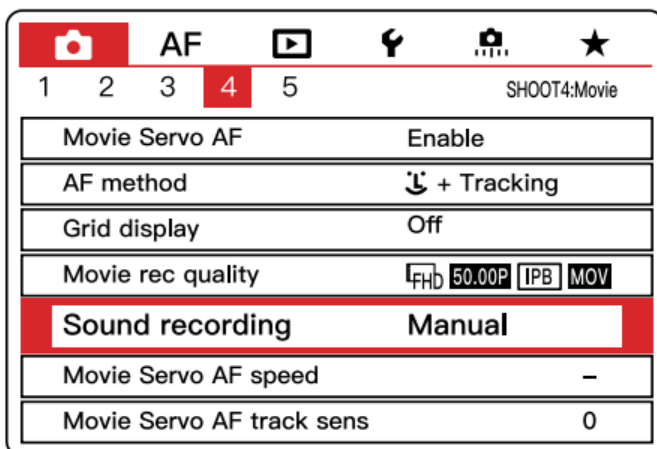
AF

1 2 3 4 5 SHOOT4:Movie

| | |
|---|---|
| Movie Servo AF | Enable |
| AF method | + Tracking |
| Grid display | Off |
| Movie rec quality | FHD 50.00P IPB MOV |
| Sound recording | Manual |
| Movie Servo AF speed | – |
| Movie Servo AF track sens | 0 |